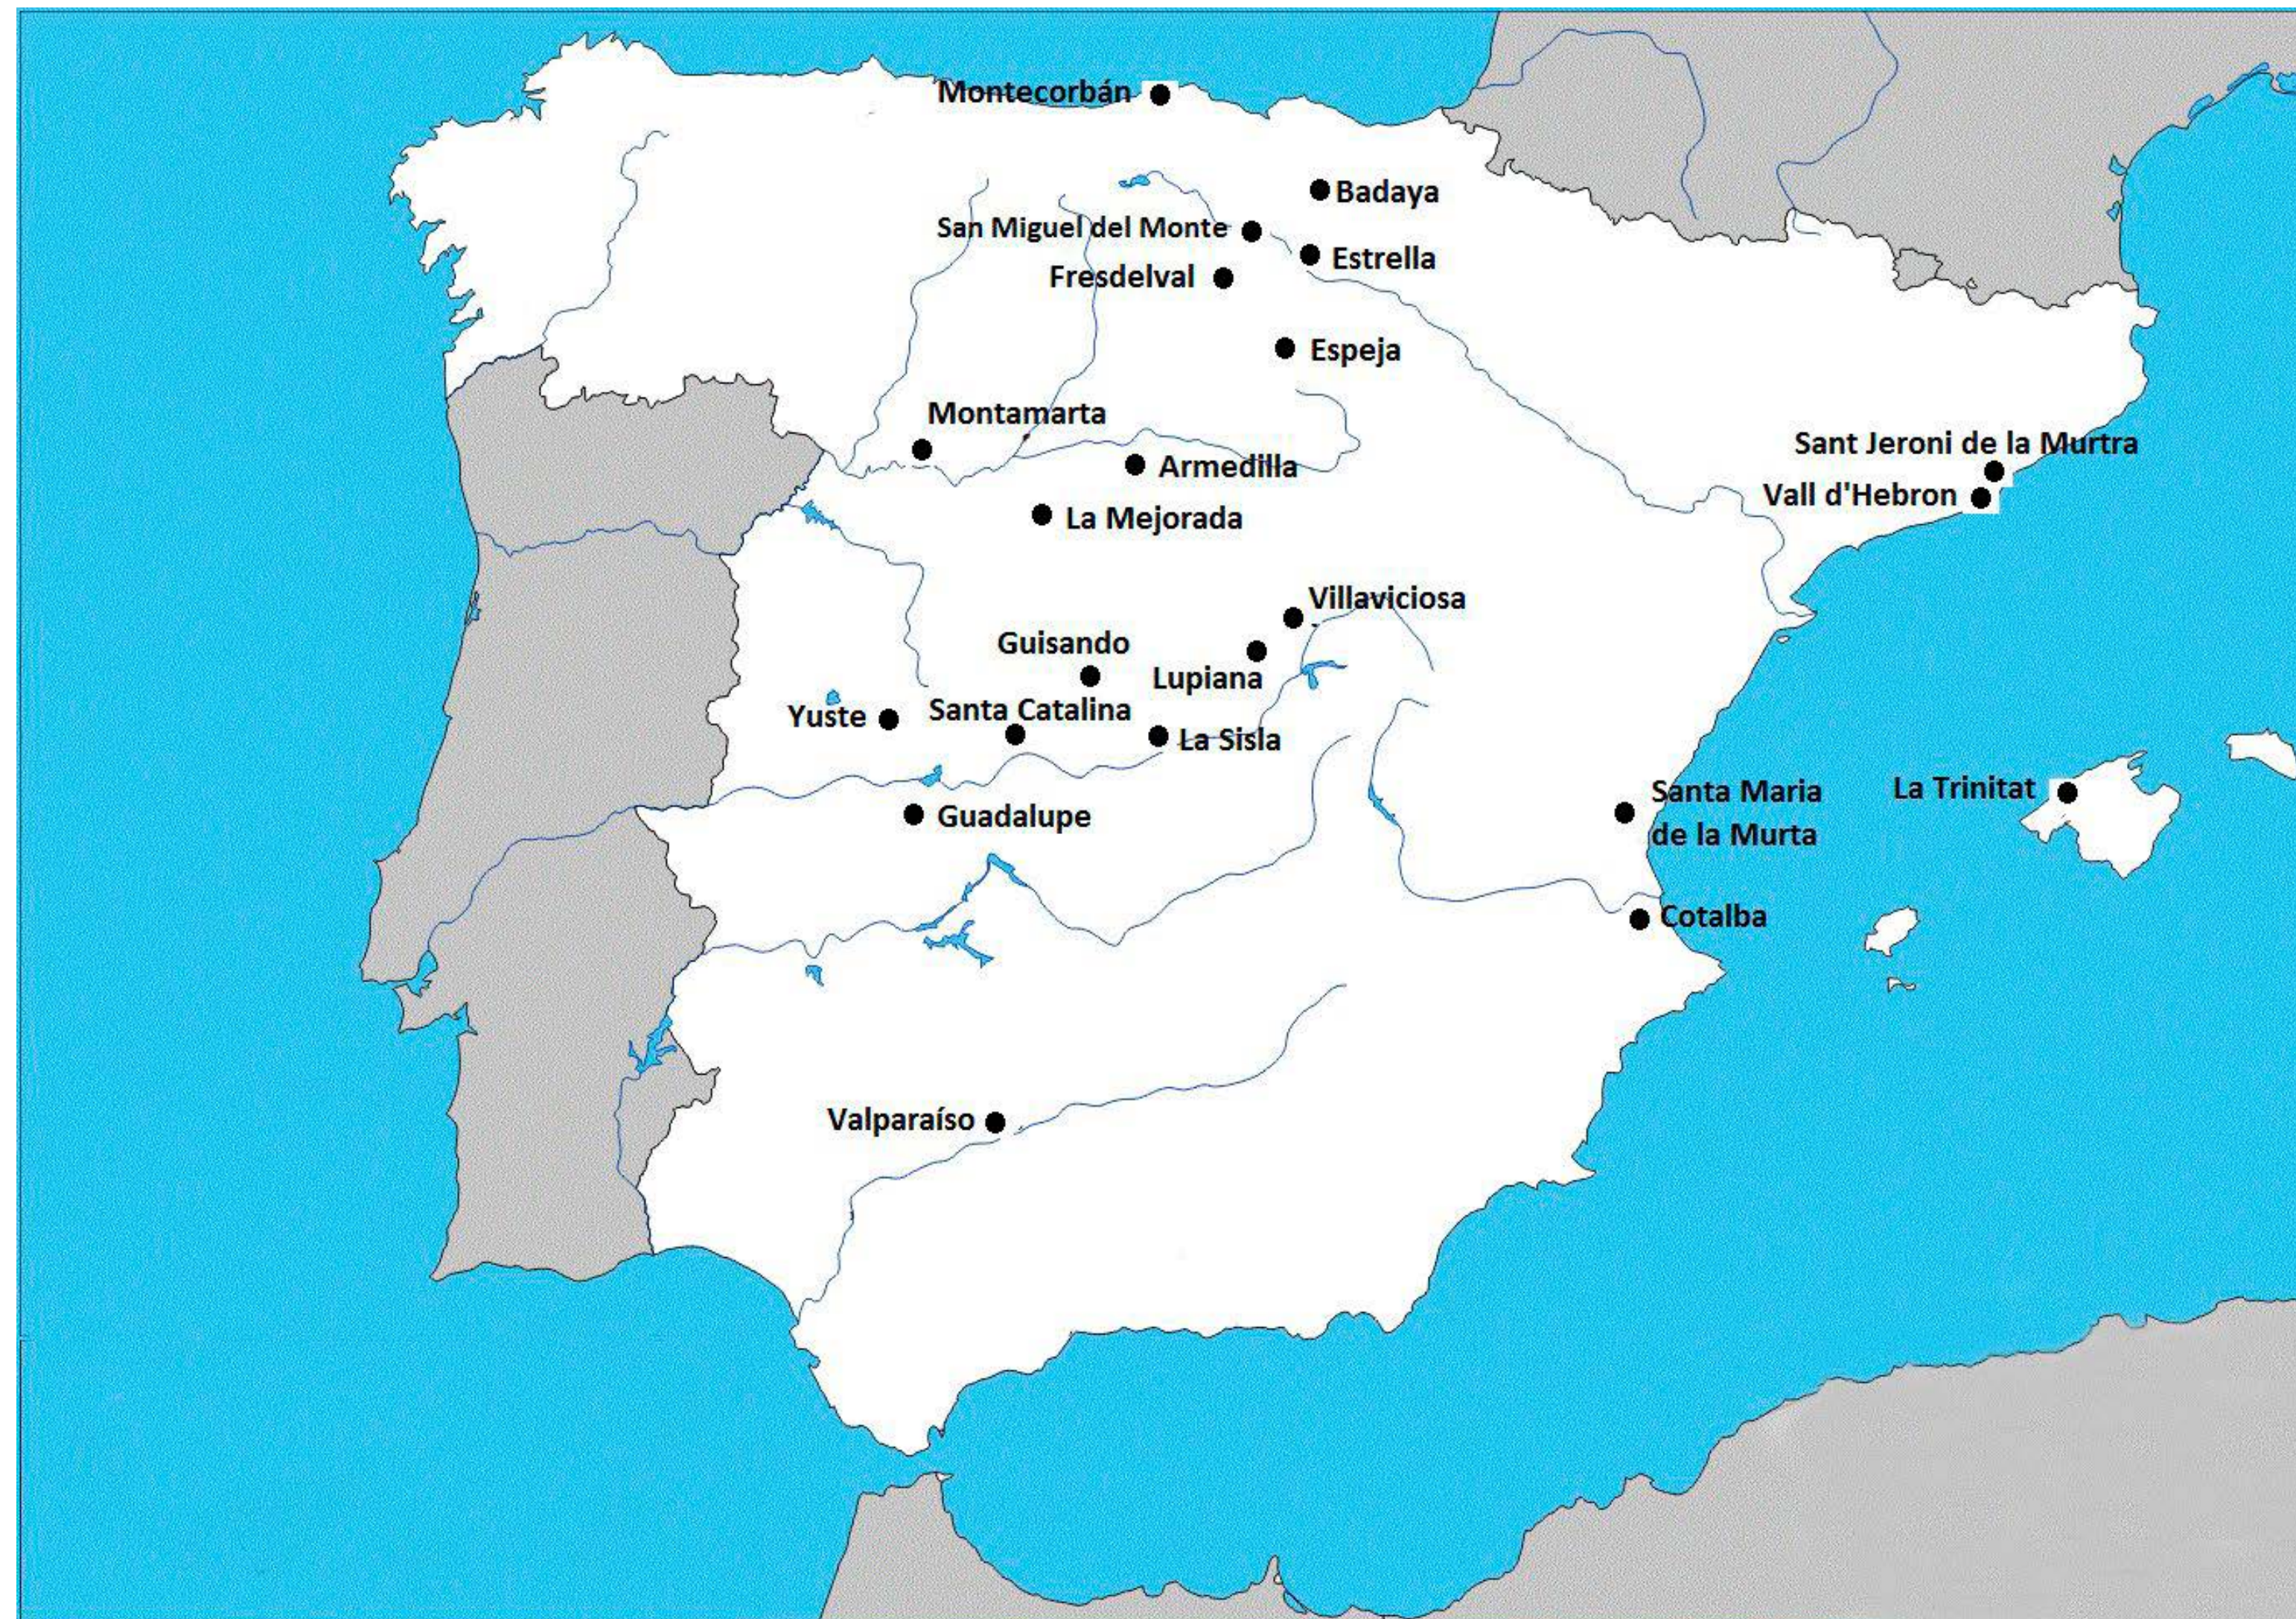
Montecorbán

Badaya

San Miguel del Monte

Estrella

Fresdelval

Espeja

Montamarta

Sant Jeroni de la Murtra

Armedilla

Vall d'Hebron

La Mejorada

Villaviciosa

Guisando

Lupiana

Yuste

Santa Catalina

La Sisla

Santa Maria de la Murta

La Trinitat

Guadalupe

Cotalba

Valparaíso